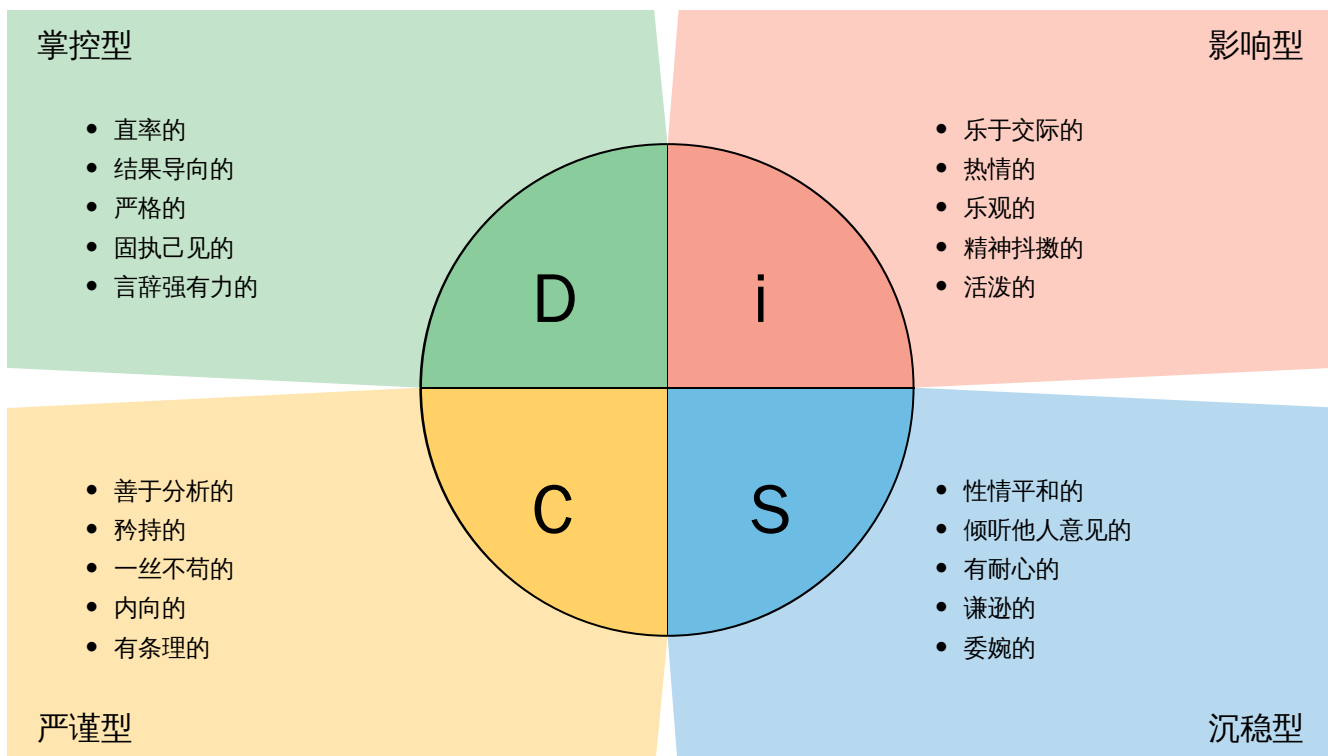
掌控型

- 直率的
- 结果导向的
- 严格的
- 固执己见的
- 言辞强有力的

影响型

- 乐于交际的
- 热情的
- 乐观的
- 精神抖擞的
- 活泼的

D

i

C

S

- 善于分析的
- 矜持的
- 一丝不苟的
- 内向的
- 有条理的

- 性情平和的
- 倾听他人意见的
- 有耐心的
- 谦逊的
- 委婉的

严谨型

沉稳型